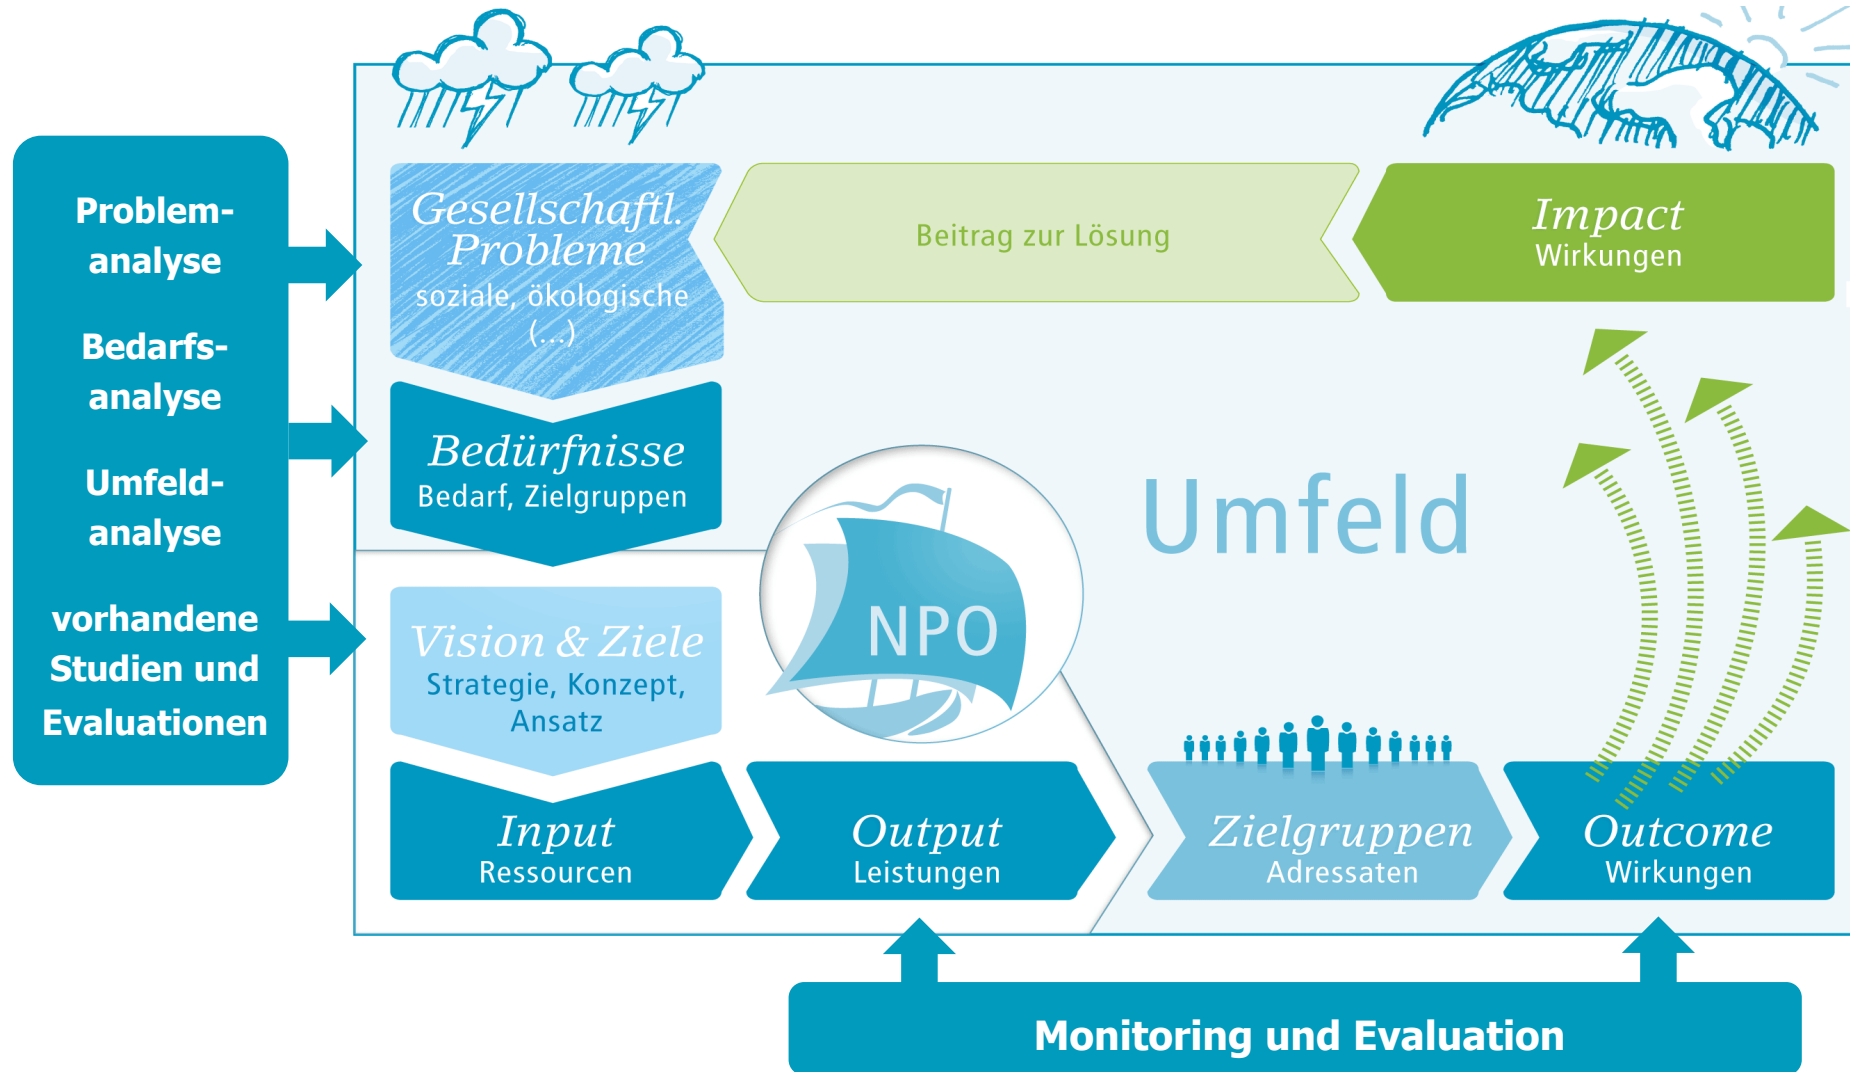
Problem-analyse

Bedarfs-analyse

Umfeld-analyse

vorhandene Studien und Evaluationen

Gesellschaftl. Probleme
soziale, ökologische (...)

Beitrag zur Lösung

Impact
Wirkungen

Bedürfnisse
Bedarf, Zielgruppen

Umfeld

NPO

Vision & Ziele
Strategie, Konzept, Ansatz

Input
Ressourcen

Output
Leistungen

Zielgruppen
Adressaten

Outcome
Wirkungen

Monitoring und Evaluation